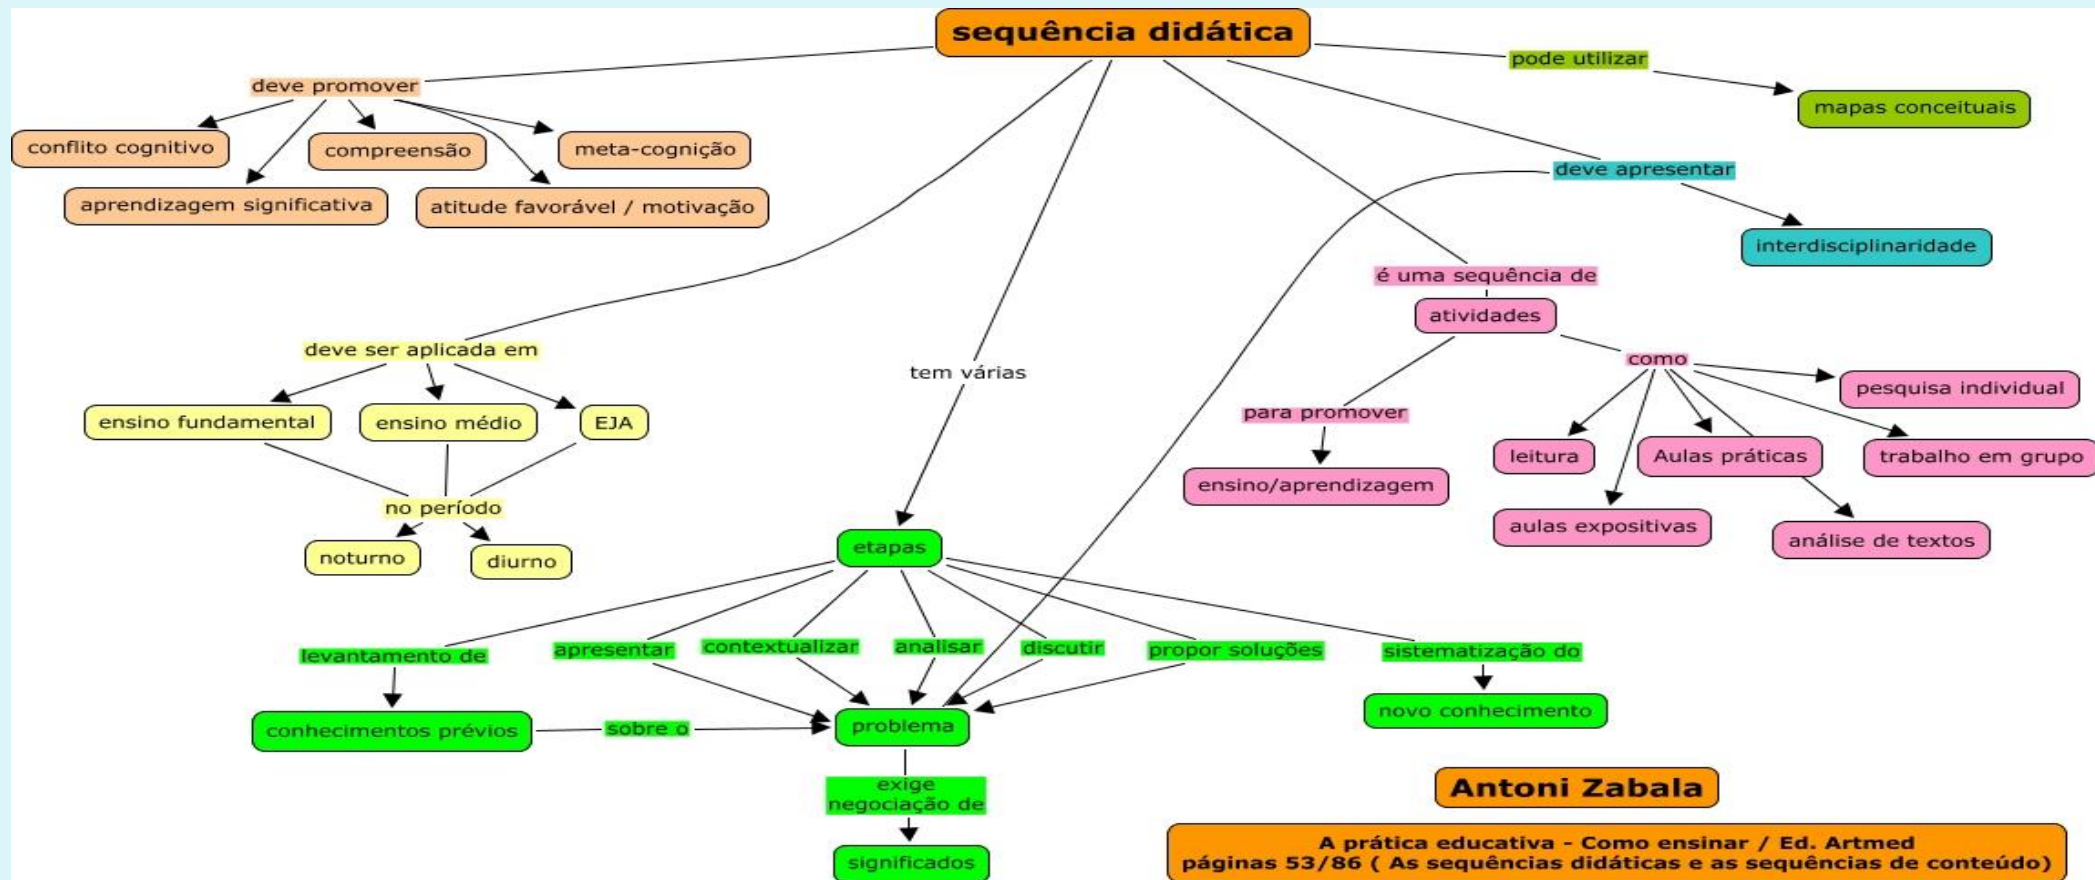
sequência didática

deve promover
conflito cognitivo
compreensão
meta-cognição
aprendizagem significativa
atitude favorável / motivação

pode utilizar
mapas conceituais

deve apresentar
interdisciplinaridade

é uma sequência de
atividades
para promover
ensino/aprendizagem
como
pesquisa individual
leitura
Aulas práticas
trabalho em grupo
aulas expositivas
análise de textos

deve ser aplicada em
ensino fundamental
ensino médio
EJA
no período
noturno
diurno

tem várias
etapas
levantamento de
conhecimentos prévios
sobre o
apresentar
contextualizar
analisar
discutir
propor soluções
sistematização do
novo conhecimento
problema
exige negociação de
significados

Antoni Zabala

A prática educativa - Como ensinar / Ed. Artmed
páginas 53/86 ( As sequências didáticas e as sequências de conteúdo)